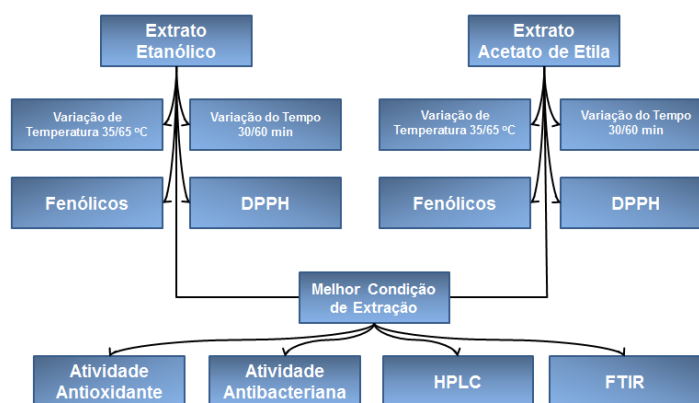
Extrato Etanólico

Extrato Acetato de Etila

Variação de Temperatura 35/65 ºC

Variação do Tempo 30/60 min

Variação de Temperatura 35/65 ºC

Variação do Tempo 30/60 min

Fenólicos

DPPH

Fenólicos

DPPH

Melhor Condição de Extração

Atividade Antioxidante

Atividade Antibacteriana

HPLC

FTIR